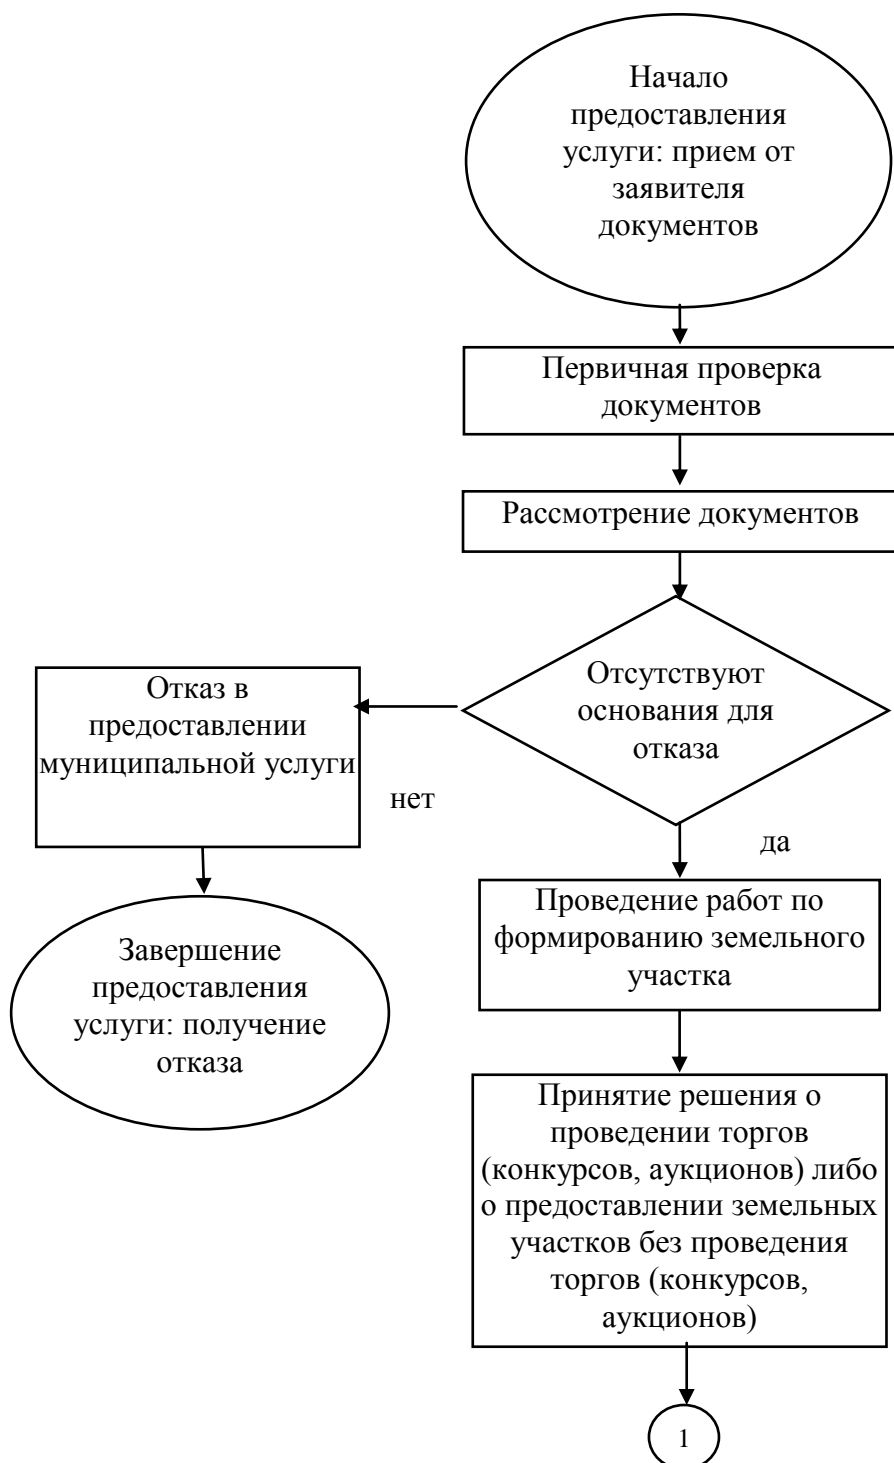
Начало предоставления услуги: прием от заявителя документов

Первичная проверка документов

Рассмотрение документов

Отсутствуют основания для отказа

Отказ в предоставлении муниципальной услуги

нет

да

Завершение предоставления услуги: получение отказа

Проведение работ по формированию земельного участка

Принятие решения о проведении торгов (конкурсов, аукционов) либо о предоставлении земельных участков без проведения торгов (конкурсов, аукционов)

1